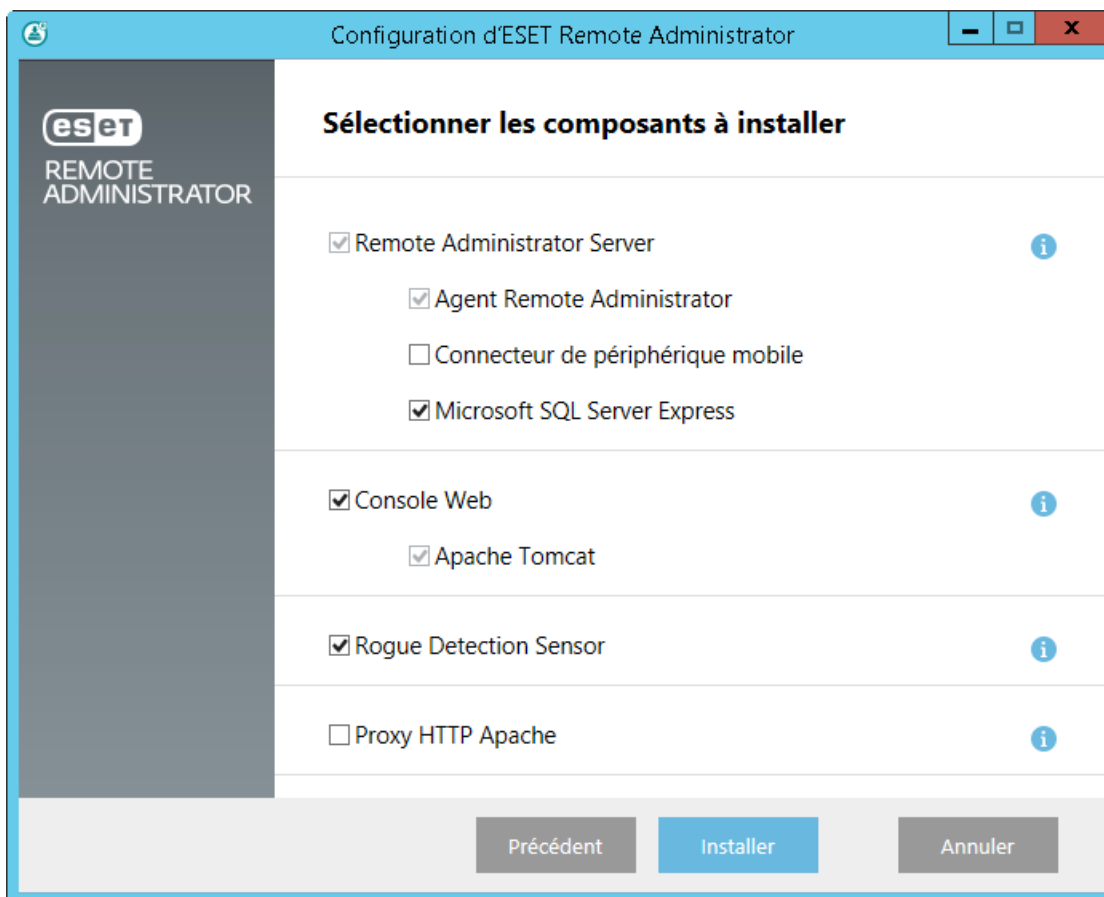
Configuration d'ESET Remote Administrator

eset
REMOTE ADMINISTRATOR

Sélectionner les composants à installer

Remote Administrator Server

Agent Remote Administrator

Connecteur de périphérique mobile

Microsoft SQL Server Express

Console Web

Apache Tomcat

Rogue Detection Sensor

Proxy HTTP Apache

Précédent Installer Annuler